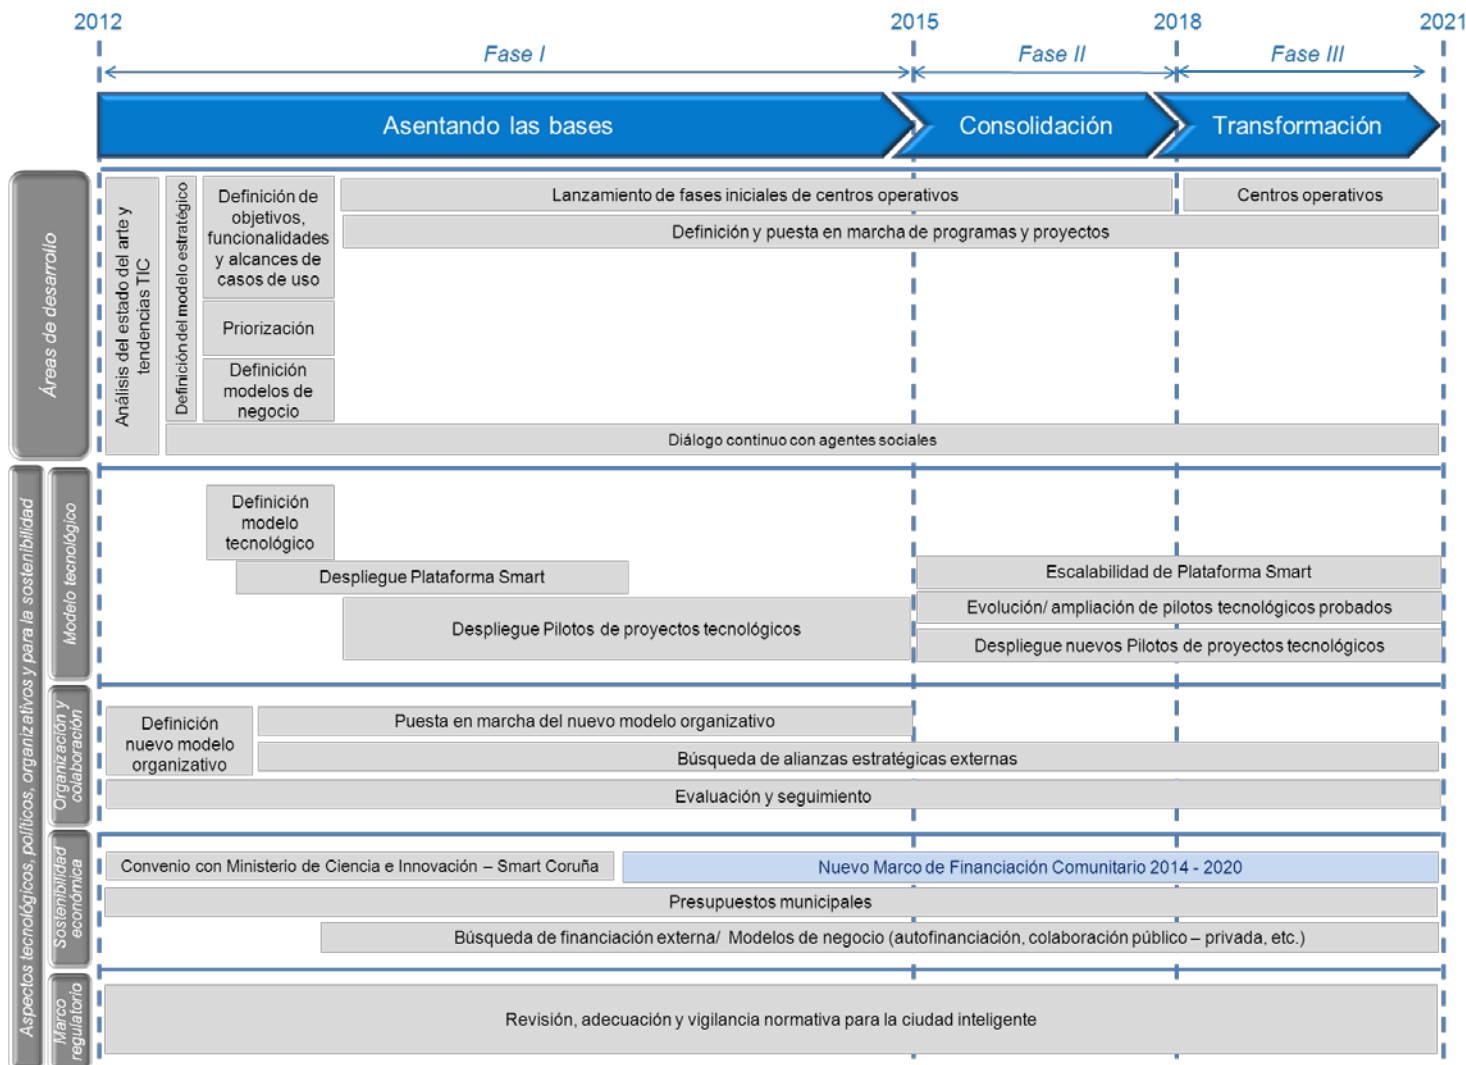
2012

2015

2018

2021

Fase I

Fase II

Fase III

Asentando las bases

Consolidación

Transformación

Áreas de desarrollo

Análisis del estado del arte y tendencias TIC

Definición del modelo estratégico

Definición de objetivos, funcionalidades y alcances de casos de uso

Priorización

Definición modelos de negocio

Lanzamiento de fases iniciales de centros operativos

Centros operativos

Definición y puesta en marcha de programas y proyectos

Diálogo continuo con agentes sociales

Aspectos tecnológicos, políticos, organizativos y para la sostenibilidad

Modelo tecnológico

Definición modelo tecnológico

Despliegue Plataforma Smart

Despliegue Pilotos de proyectos tecnológicos

Escalabilidad de Plataforma Smart

Evolución/ ampliación de pilotos tecnológicos probados

Despliegue nuevos Pilotos de proyectos tecnológicos

Organización y colaboración

Definición nuevo modelo organizativo

Puesta en marcha del nuevo modelo organizativo

Búsqueda de alianzas estratégicas externas

Evaluación y seguimiento

Sostenibilidad económica

Convenio con Ministerio de Ciencia e Innovación – Smart Coruña

Nuevo Marco de Financiación Comunitario 2014 - 2020

Presupuestos municipales

Búsqueda de financiación externa/ Modelos de negocio (autofinanciación, colaboración público – privada, etc.)

Marco regulatorio

Revisión, adecuación y vigilancia normativa para la ciudad inteligente